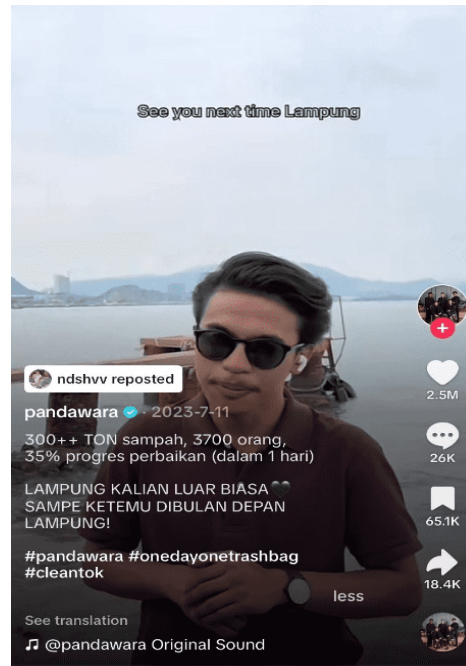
See you next time Lampung

ndshvv reposted

pandawara · 2023-7-11

300++ TON sampah, 3700 orang, 35% progres perbaikan (dalam 1 hari)

LAMPUNG KALIAN LUAR BIASA🖤 SAMPE KETEMU DIBULAN DEPAN LAMPUNG!

#pandawara #onedayonetrashbag #cleantok

less

See translation

♫ @pandawara Original Sound

2.5M

26K

65.1K

18.4K